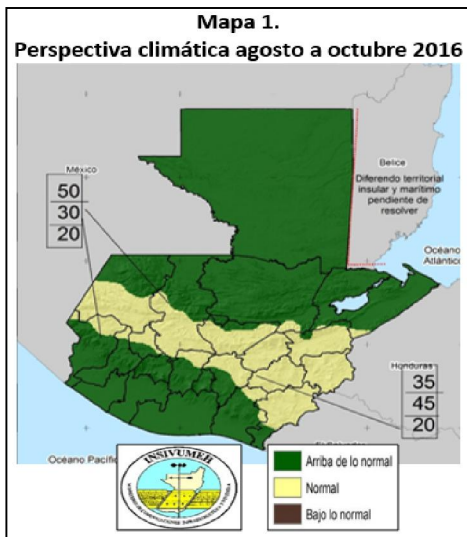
Mapa 1.
Perspectiva climática agosto a octubre 2016

México

| 50 |
|---|
| 30 |
| 20 |

Belice
Diferendo territorial insular y marítimo pendiente de resolver

Océano Atlántico

Honduras

| 35 |
|---|
| 45 |
| 20 |

El Salvador

Océano Pacífico

INSIVUMEH

Arriba de lo normal
Normal
Bajo lo normal